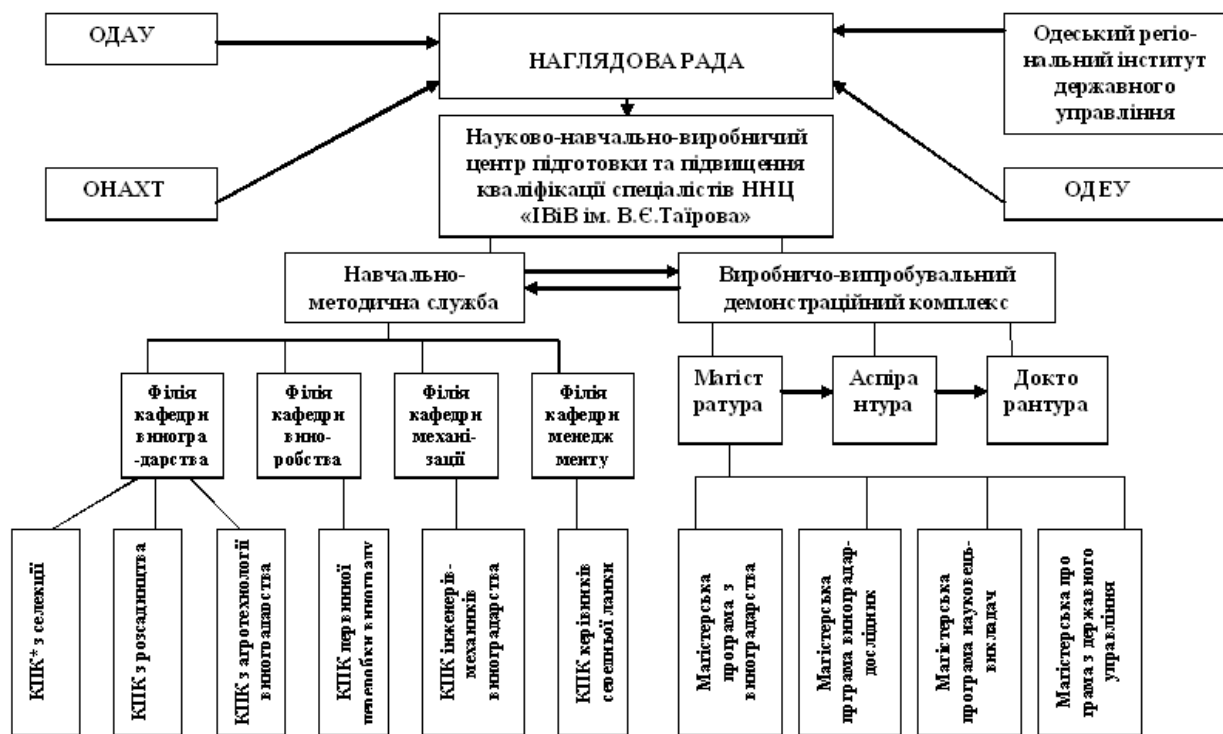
ОДАУ

НАГЛЯДОВА РАДА

Одеський регіональний інститут державного управління

ОНАХТ

Науково-навчально-виробничий центр підготовки та підвищення кваліфікації спеціалістів ННЦ «ІВіВ ім. В.Є.Таїрова»

ОДЕУ

Навчально-методична служба

Виробничо-випробувальний демонстраційний комплекс

Філія кафедри виногра-дарства

Філія кафедри виноробства

Філія кафедри механізації

Філія кафедри менеджменту

Магістратура

Аспірантура

Докторантура

КПК* з селекції

КПК з розсадництва

КПК з агротехнології виноградарства

КПК первинної переробки винограду

КПК інженерів-механіків виноградарства

КПК керівників середньої ланки

Магістерська програма з виноградарства

Магістерська програма виноградар-дослідник

Магістерська програма науковець-викладач

Магістерська програма з державного управління